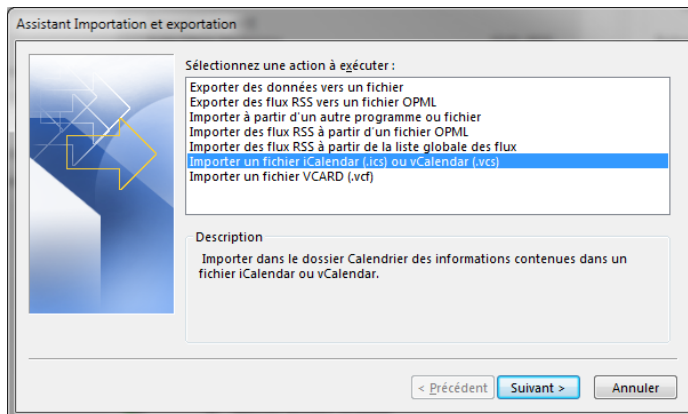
Assistant Importation et exportation

Sélectionnez une action à exécuter :

Exporter des données vers un fichier
Exporter des flux RSS vers un fichier OPML
Importer à partir d'un autre programme ou fichier
Importer des flux RSS à partir d'un fichier OPML
Importer des flux RSS à partir de la liste globale des flux
Importer un fichier iCalendar (.ics) ou vCalendar (.vcs)
Importer un fichier VCARD (.vcf)

Description

Importer dans le dossier Calendrier des informations contenues dans un fichier iCalendar ou vCalendar.

< Précédent | Suivant > | Annuler